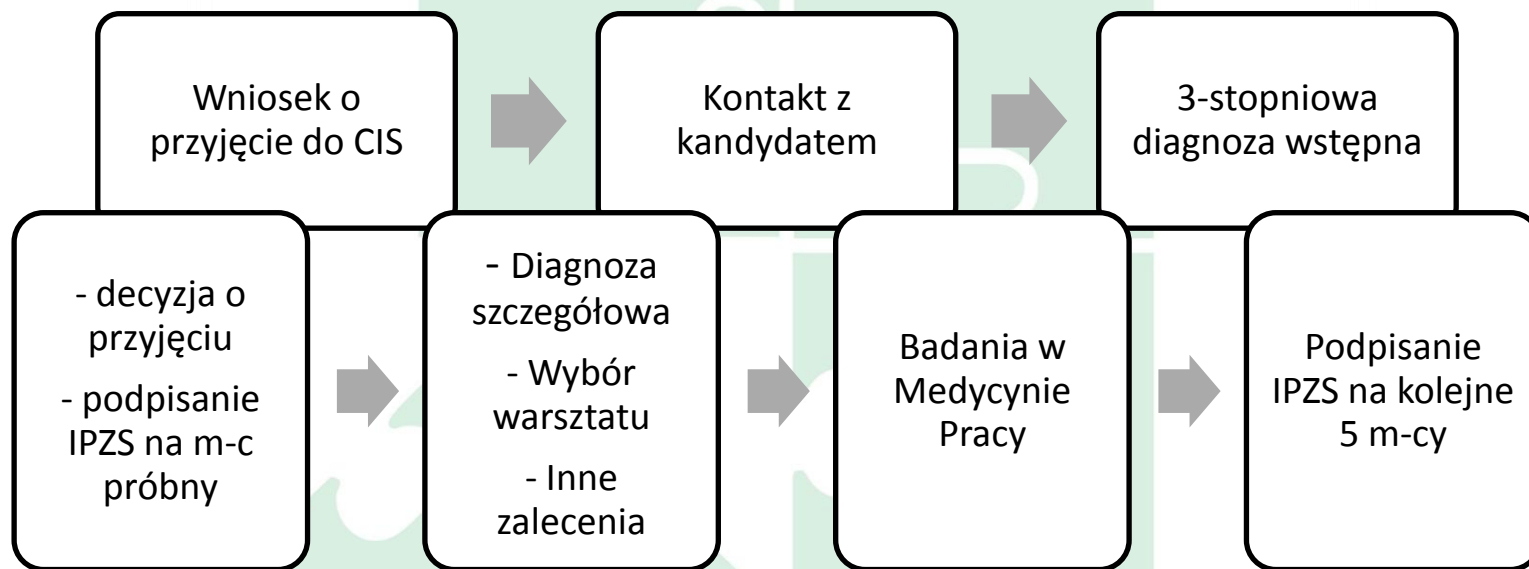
Wniosek o przyjęcie do CIS

Kontakt z kandydatem

3-stopniowa diagnoza wstępna

- decyzja o przyjęciu

- podpisanie IPZS na m-c próbny

- Diagnoza szczegółowa

- Wybór warsztatu

- Inne zalecenia

Badania w Medycynie Pracy

Podpisanie IPZS na kolejne 5 m-cy